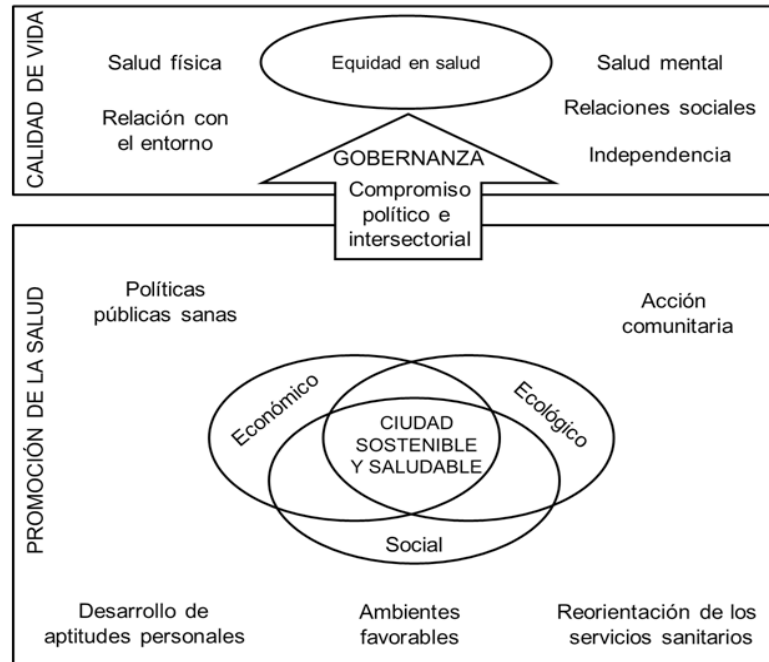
CALIDAD DE VIDA

Salud física

Equidad en salud

Salud mental

Relación con el entorno

Relaciones sociales

GOBERNANZA

Independencia

Compromiso político e intersectorial

PROMOCIÓN DE LA SALUD

Políticas públicas sanas

Acción comunitaria

Económico

Ecológico

CIUDAD SOSTENIBLE Y SALUDABLE

Social

Desarrollo de aptitudes personales

Ambientes favorables

Reorientación de los servicios sanitarios